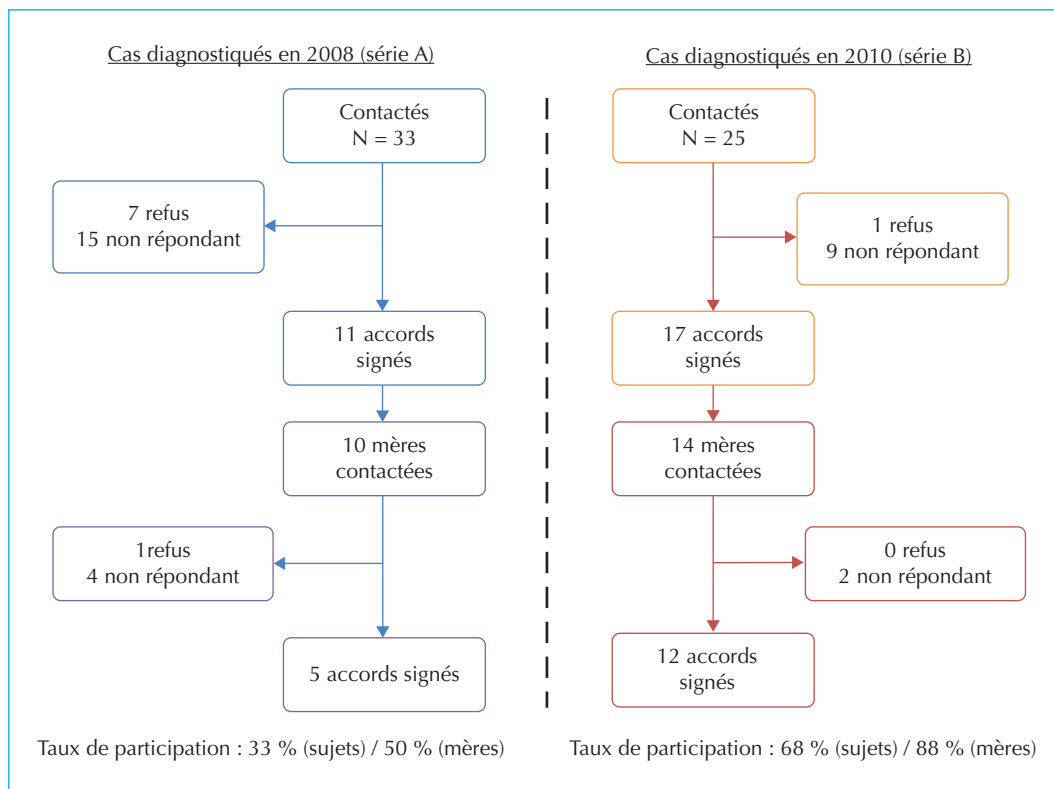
Cas diagnostiqués en 2008 (série A)

Contactés
N = 33

7 refus
15 non répondant

11 accords signés

10 mères contactées

1refus
4 non répondant

5 accords signés

Taux de participation : 33 % (sujets) / 50 % (mères)

Cas diagnostiqués en 2010 (série B)

Contactés
N = 25

1 refus
9 non répondant

17 accords signés

14 mères contactées

0 refus
2 non répondant

12 accords signés

Taux de participation : 68 % (sujets) / 88 % (mères)